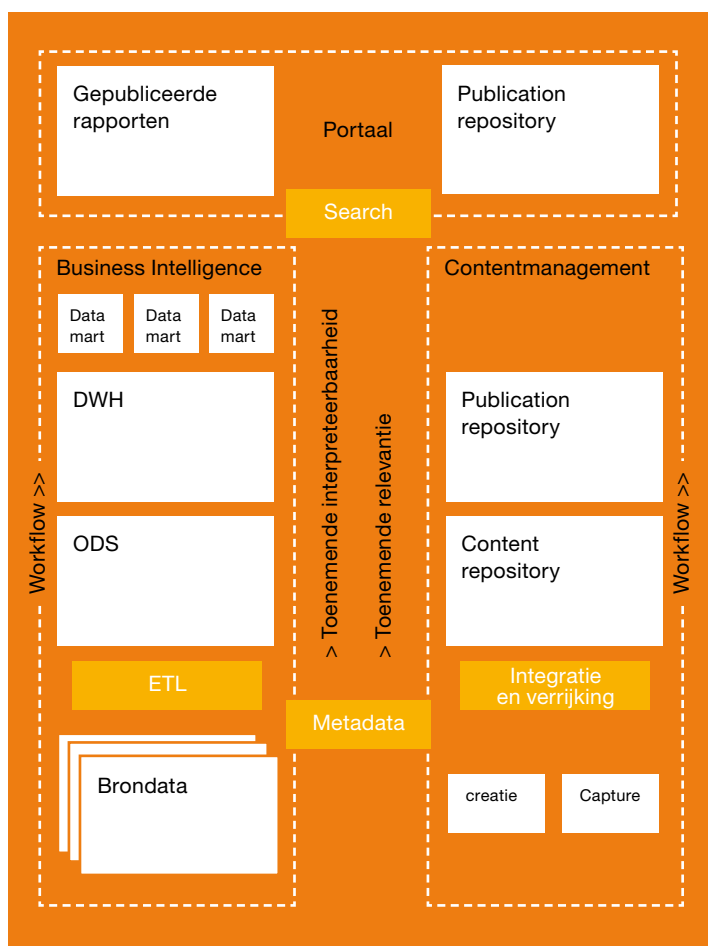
Gepubliceerde rapporten

Portaal

Publication repository

Search

Business Intelligence

Data mart

Data mart

Data mart

DWH

ODS

ETL

Brondata

Workflow >>

> Toenemende interpreteerbaarheid

> Toenemende relevantie

Metadata

Contentmanagement

Publication repository

Content repository

Integratie en verrijking

creatie

Capture

Workflow >>